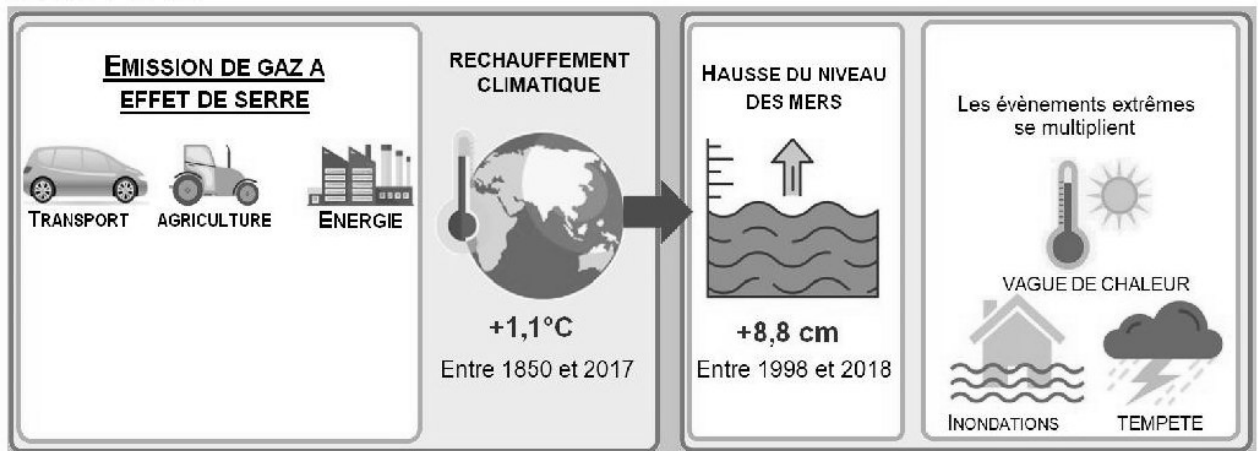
EMISSION DE GAZ A EFFET DE SERRE

TRANSPORT AGRICULTURE ENERGIE

RECHAUFFEMENT CLIMATIQUE

+1,1°C
Entre 1850 et 2017

HAUSSE DU NIVEAU DES MERS

+8,8 cm
Entre 1998 et 2018

Les évènements extrêmes se multiplient

VAGUE DE CHALEUR

INONDATIONS TEMPETE